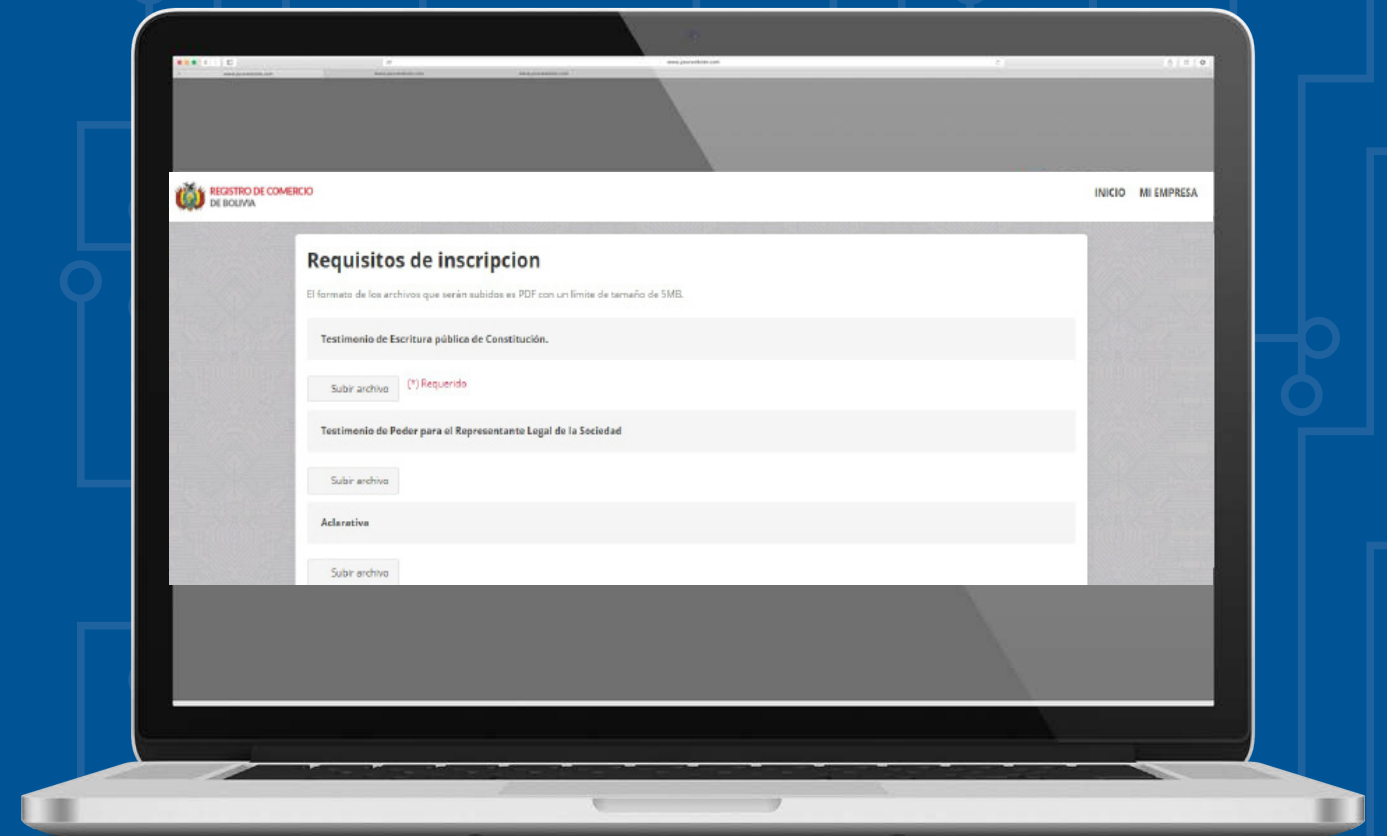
REGISTRO DE COMERCIO
DE BOLIVIA

INICIO MI EMPRESA

Requisitos de inscripcion

El formato de los archivos que serán subidos es PDF con un límite de tamaño de 5MB.

Testimonio de Escritura pública de Constitución.

Subir archivo (*) Requerido

Testimonio de Poder para el Representante Legal de la Sociedad

Subir archivo

Aclarativa

Subir archivo